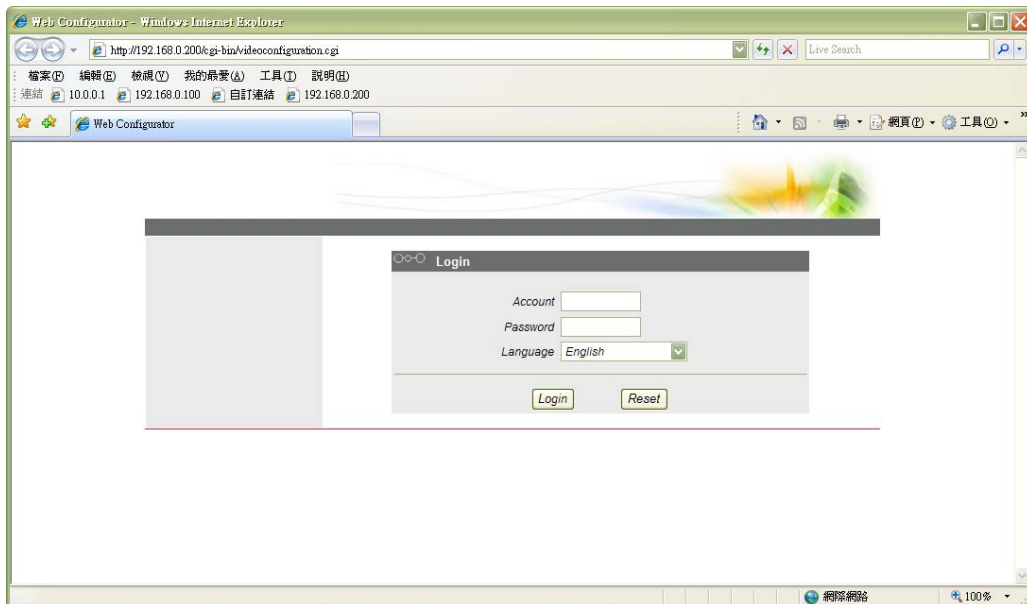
Web Configurator - Windows Internet Explorer

http://192.168.0.200/cgi-bin/videoconfiguration.cgi

Live Search

檔案(F) 編輯(E) 檢視(V) 我的最愛(A) 工具(T) 說明(H)

連結 10.0.0.1 192.168.0.100 自訂連結 192.168.0.200

Web Configurator

網頁(P) 工具(O)

Login

Account

Password

Language English

Login Reset

網際網路 100%